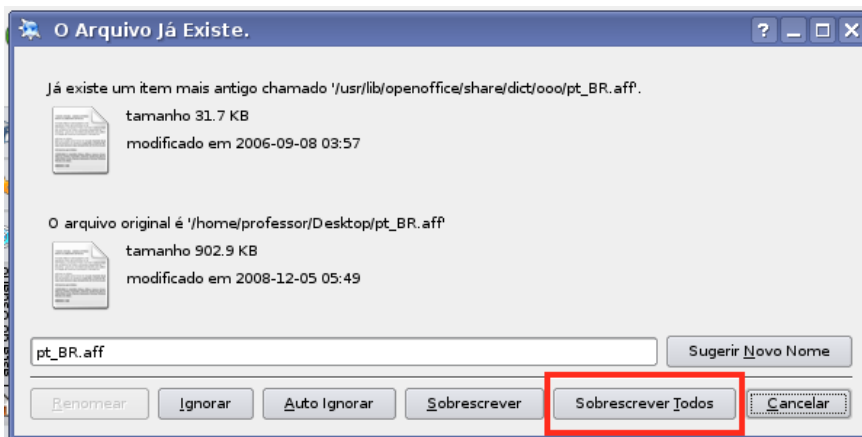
O Arquivo Já Existe.

?

Já existe um item mais antigo chamado '/usr/lib/openoffice/share/dict/ooo/pt_BR.aff'.

tamanho 31.7 KB

modificado em 2006-09-08 03:57

O arquivo original é '/home/professor/Desktop/pt_BR.aff'

tamanho 902.9 KB

modificado em 2008-12-05 05:49

pt_BR.aff

Sugerir Novo Nome

Renomear | Ignorar | Auto Ignorar | Sobrescrever | Sobrescrever Todos | Cancelar